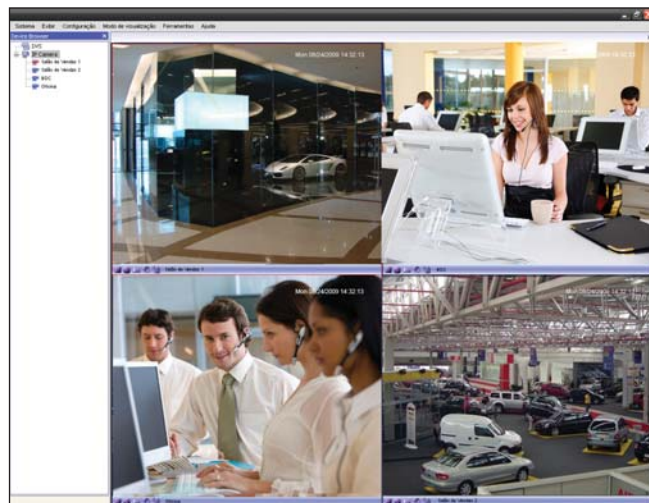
Sistema Editar Configuração Modo de visualização Ferramentas Ajuda

Device Browser

DVS
IP Camera
Salão de Vendas 1
Salão de Vendas 2
RDC
Oficina

Mon 08/24/2009 14:32:13

Mon 08/24/2009 14:32:13

Salão de Vendas 1

RDC

Mon 08/24/2009 14:32:13

Mon 08/24/2009 14:32:13

Oficina

Salão de Vendas 2